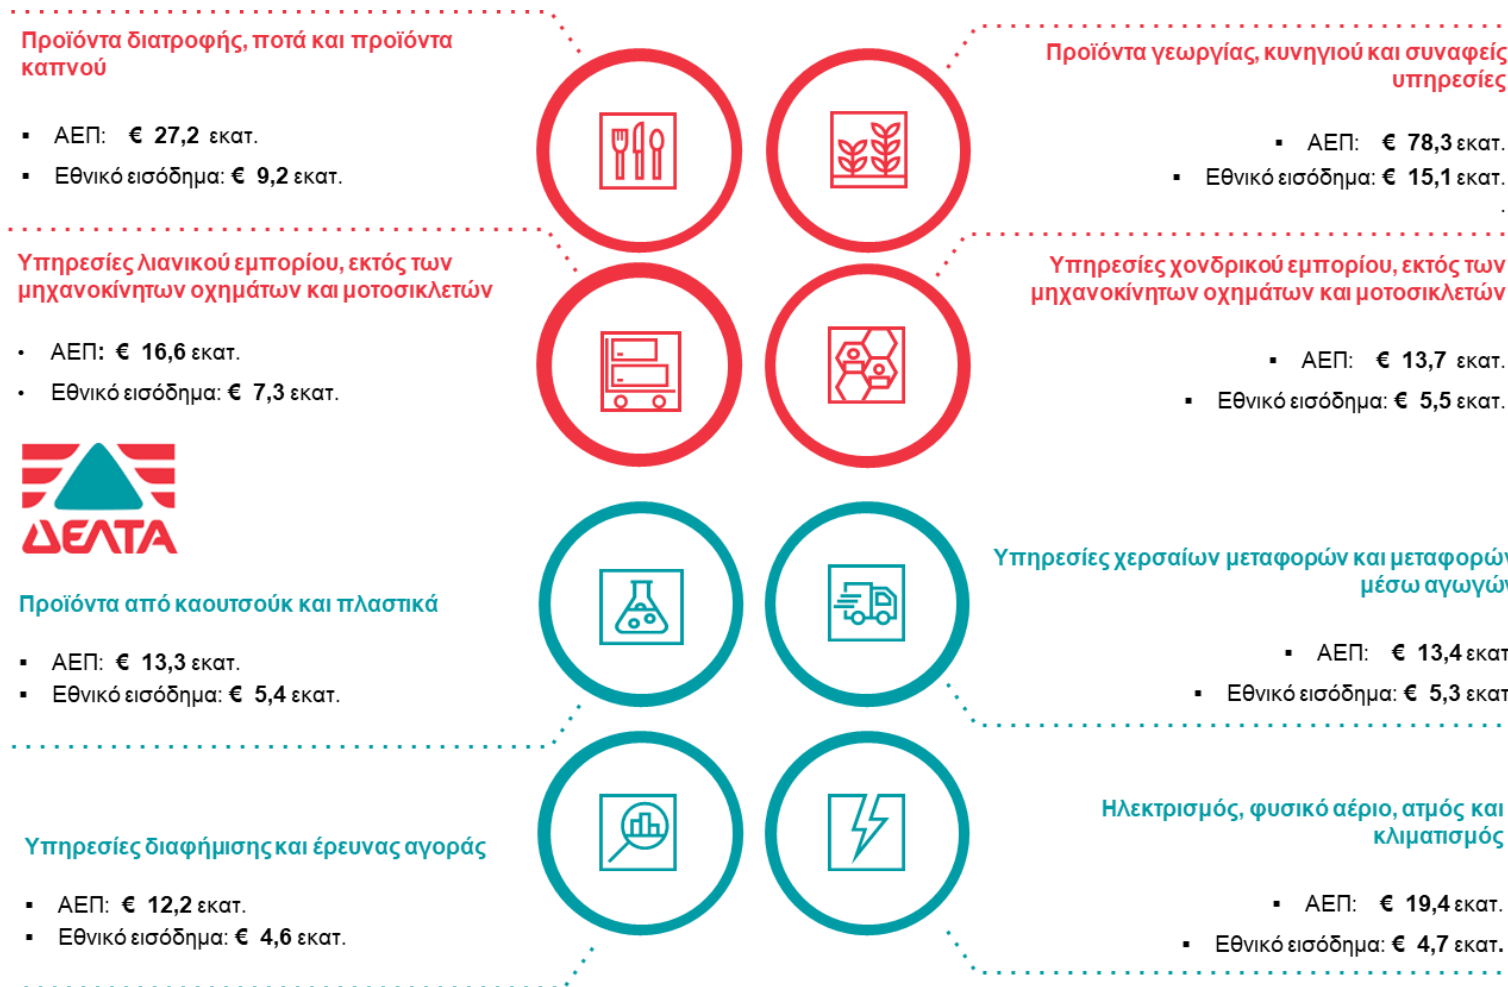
Προϊόντα διατροφής, ποτά και προϊόντα καπνού

- ΑΕΠ: € 27,2 εκατ.
- Εθνικό εισόδημα: € 9,2 εκατ.

Προϊόντα γεωργίας, κυνηγιού και συναφείς υπηρεσίες

- ΑΕΠ: € 78,3 εκατ.
- Εθνικό εισόδημα: € 15,1 εκατ.

Υπηρεσίες λιανικού εμπορίου, εκτός των μηχανοκίνητων οχημάτων και μοτοσικλετών

- ΑΕΠ: € 16,6 εκατ.
- Εθνικό εισόδημα: € 7,3 εκατ.

Υπηρεσίες χονδρικού εμπορίου, εκτός των μηχανοκίνητων οχημάτων και μοτοσικλετών

- ΑΕΠ: € 13,7 εκατ.
- Εθνικό εισόδημα: € 5,5 εκατ.

ΔΕΛΤΑ

Προϊόντα από καουτσούκ και πλαστικά

- ΑΕΠ: € 13,3 εκατ.
- Εθνικό εισόδημα: € 5,4 εκατ.

Υπηρεσίες χερσαίων μεταφορών και μεταφορώ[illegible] μέσω αγωγώ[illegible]

- ΑΕΠ: € 13,4 εκατ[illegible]
- Εθνικό εισόδημα: € 5,3 εκατ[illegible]

Υπηρεσίες διαφήμισης και έρευνας αγοράς

- ΑΕΠ: € 12,2 εκατ.
- Εθνικό εισόδημα: € 4,6 εκατ.

Ηλεκτρισμός, φυσικό αέριο, ατμός και κλιματισμός

- ΑΕΠ: € 19,4 εκατ.
- Εθνικό εισόδημα: € 4,7 εκατ.